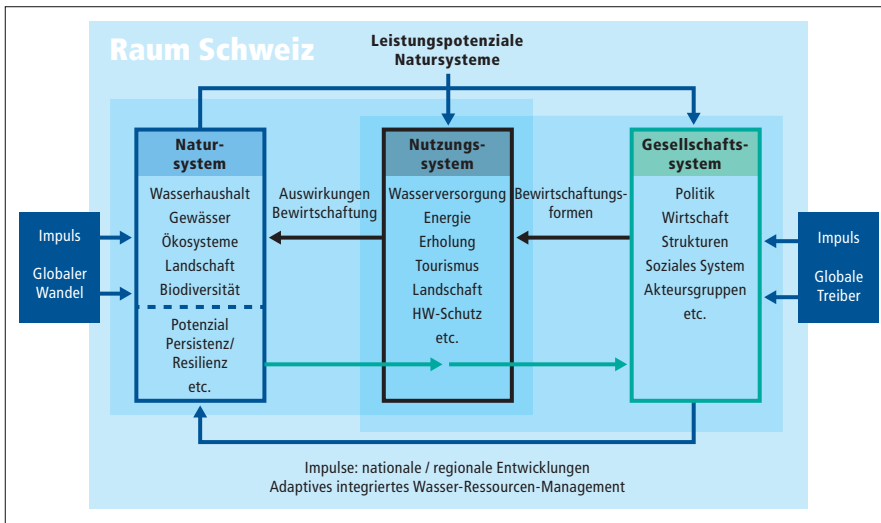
Raum Schweiz

Leistungspotenziale Natursysteme

Impuls

Globaler Wandel

Natursystem

Wasserhaushalt
Gewässer
Ökosysteme
Landschaft
Biodiversität

Potenzial
Persistenz/
Resilienz
etc.

Auswirkungen Bewirtschaftung

Nutzungssystem

Wasserversorgung
Energie
Erholung
Tourismus
Landschaft
HW-Schutz
etc.

Bewirtschaftungsformen

Gesellschaftssystem

Politik
Wirtschaft
Strukturen
Soziales System
Akteursgruppen
etc.

Impuls

Globale Treiber

Impulse: nationale / regionale Entwicklungen
Adaptives integriertes Wasser-Ressourcen-Management